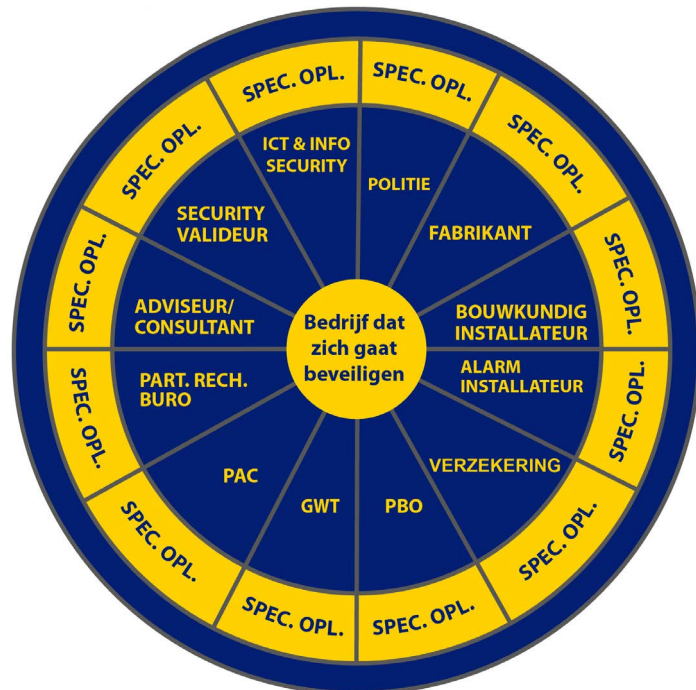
Bedrijf dat zich gaat beveiligen

ICT & INFO SECURITY
POLITIE
FABRIKANT
BOUWKUNDIG INSTALLATEUR
ALARM INSTALLATEUR
VERZEKERING
PBO
GWT
PAC
PART. RECH. BURO
ADVISEUR/ CONSULTANT
SECURITY VALIDEUR

SPEC. OPL.
SPEC. OPL.
SPEC. OPL.
SPEC. OPL.
SPEC. OPL.
SPEC. OPL.
SPEC. OPL.
SPEC. OPL.
SPEC. OPL.
SPEC. OPL.
SPEC. OPL.
SPEC. OPL.